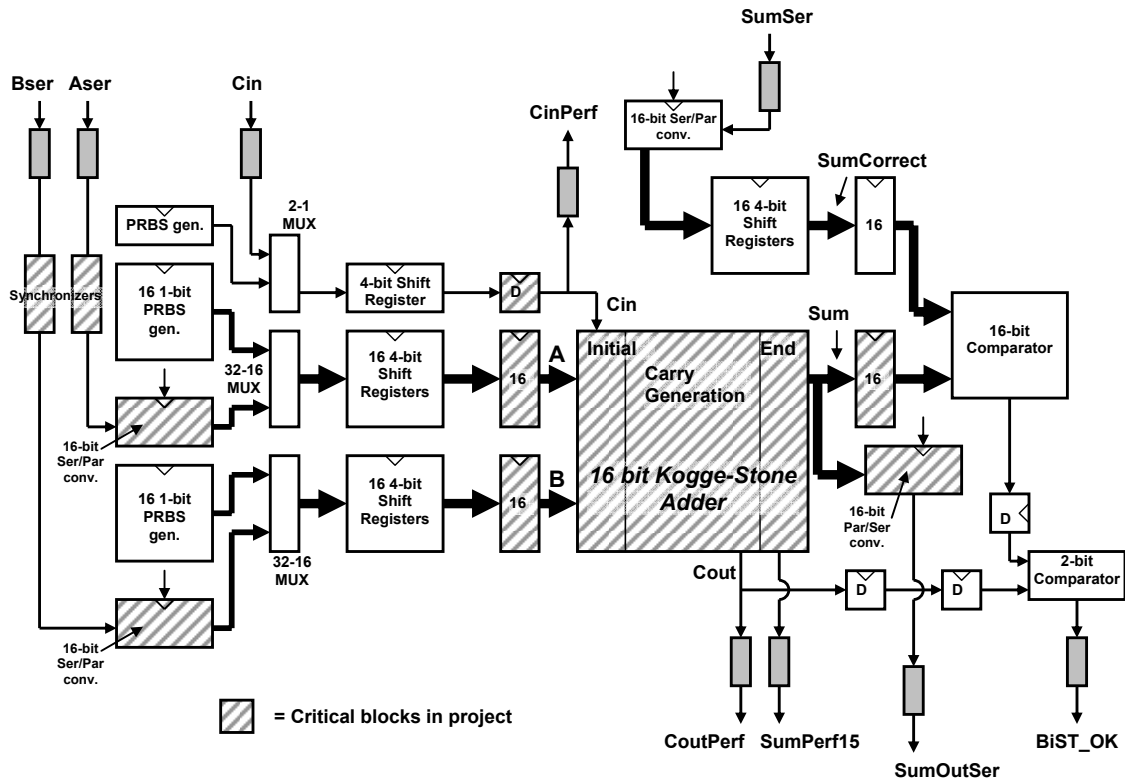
SumSer

Bser Aser

Cin

CinPerf

16-bit Ser/Par conv.

SumCorrect

16 4-bit Shift Registers

16

PRBS gen.

2-1 MUX

Synchronizers

16 1-bit PRBS gen.

4-bit Shift Register

D

Cin

Sum

32-16 MUX

16 4-bit Shift Registers

16

A

Initial

Carry Generation

End

16

16-bit Comparator

16-bit Ser/Par conv.

16 1-bit PRBS gen.

16 4-bit Shift Registers

16

B

16 bit Kogge-Stone Adder

16-bit Par/Ser conv.

D

32-16 MUX

Cout

D

D

2-bit Comparator

16-bit Ser/Par conv.

= Critical blocks in project

CoutPerf

SumPerf15

SumOutSer

BiST_OK